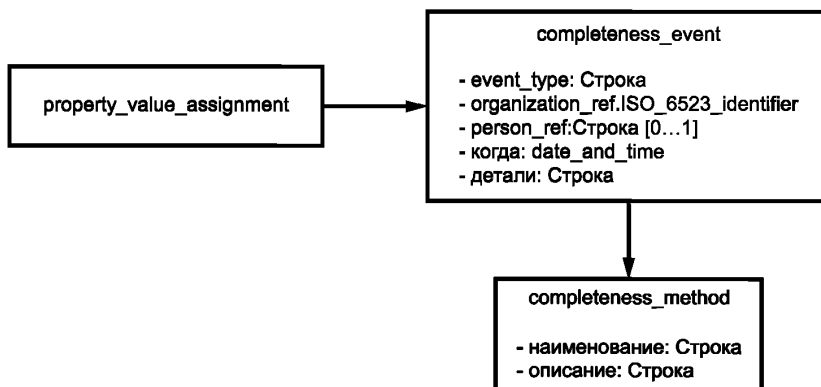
property_value_assignment

completeness_event

- event_type: Строка
- organization_ref.ISO_6523_identifier
- person_ref:Строка [0…1]
- когда: date_and_time
- детали: Строка

completeness_method

- наименование: Строка
- описание: Строка